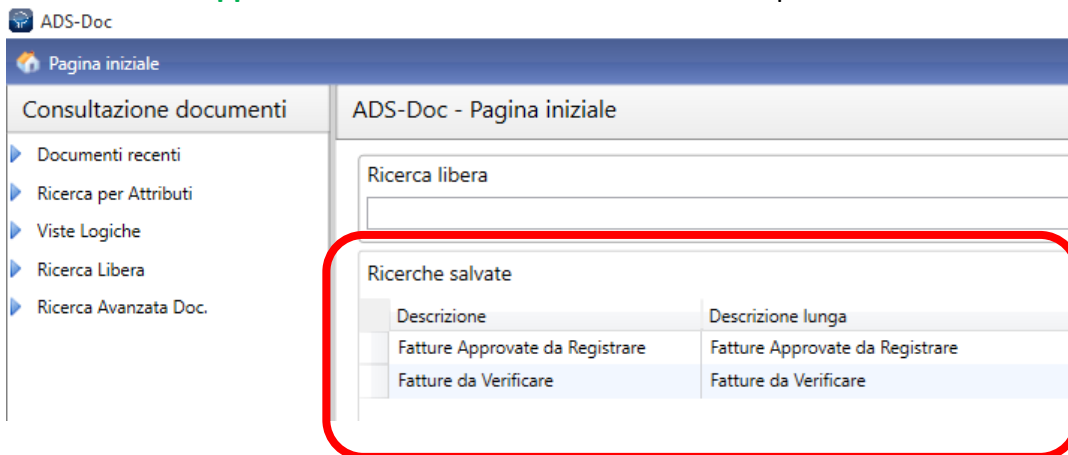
ADS-Doc

Pagina iniziale

Consultazione documenti

Documenti recenti
Ricerca per Attributi
Viste Logiche
Ricerca Libera
Ricerca Avanzata Doc.

ADS-Doc - Pagina iniziale

Ricerca libera

Ricerche salvate

| Descrizione | Descrizione lunga |
|---|---|
| Fatture Approvate da Registrare | Fatture Approvate da Registrare |
| Fatture da Verificare | Fatture da Verificare |